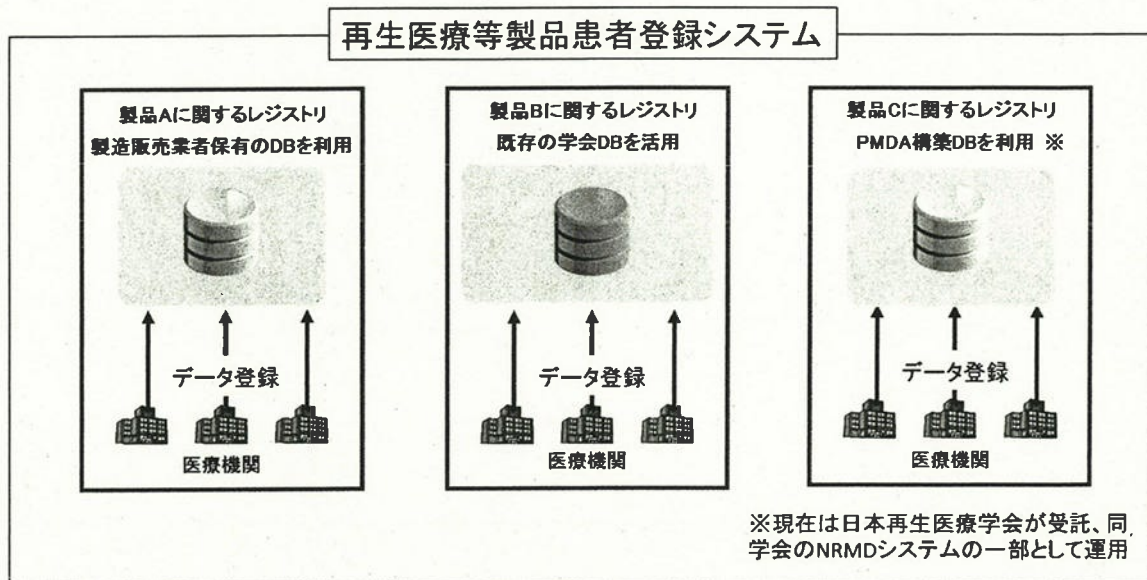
再生医療等製品患者登録システム

製品Aに関するレジストリ
製造販売業者保有のDBを利用

データ登録

医療機関

製品Bに関するレジストリ
既存の学会DBを活用

データ登録

医療機関

製品Cに関するレジストリ
PMDA構築DBを利用 ※

データ登録

医療機関

※現在は日本再生医療学会が受託、同学会のNRMDシステムの一部として運用